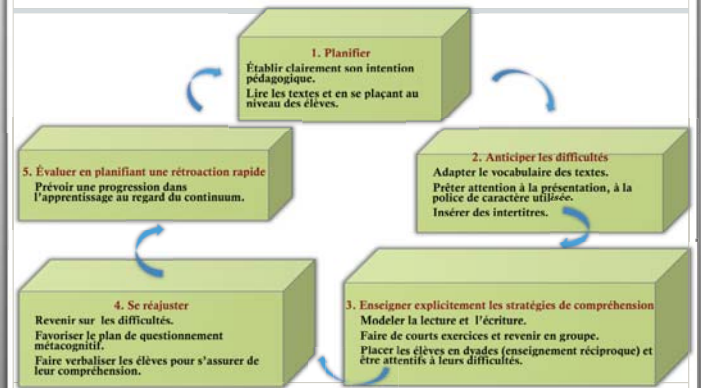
1. Planifier

Établir clairement son intention pédagogique.

Lire les textes et en se plaçant au niveau des élèves.

2. Anticiper les difficultés

Adapter le vocabulaire des textes.

Prêter attention à la présentation, à la police de caractère utilisée.

Insérer des intertitres.

3. Enseigner explicitement les stratégies de compréhension

Modeler la lecture et l'écriture.

Faire de courts exercices et revenir en groupe.

Placer les élèves en dyades (enseignement réciproque) et être attentifs à leurs difficultés.

4. Se réajuster

Revenir sur les difficultés.

Favoriser le plan de questionnement métacognitif.

Faire verbaliser les élèves pour s'assurer de leur compréhension.

5. Évaluer en planifiant une rétroaction rapide

Prévoir une progression dans l'apprentissage au regard du continuum.